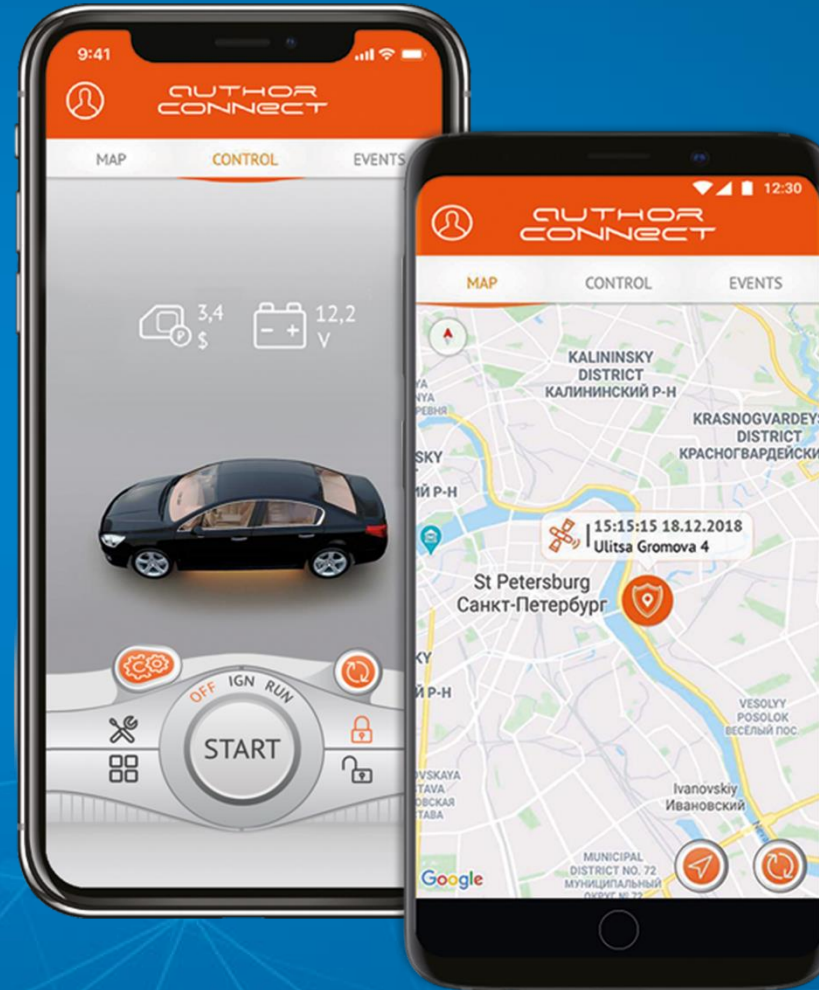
9:41

AUTHOR CONNECT

MAP CONTROL EVENTS

3,4 $ 12,2 V

OFF IGN RUN

START

12:30

AUTHOR CONNECT

MAP CONTROL EVENTS

KALININSKIY DISTRICT КАЛИНИНСКИЙ Р-Н

KRASNOGVARDEYS DISTRICT КРАСНОГВАРДЕЙСКИ

15:15:15 18.12.2018
Ulitsa Gromova 4

St Petersburg
Санкт-Петербург

VESOLYY POSOLOK ВЕСЁЛЫЙ ПОС

Ivanovskiy
Ивановский

MUNICIPAL DISTRICT NO. 72 МУНИЦИПАЛЬНЫЙ ОКРУГ № 72

Google